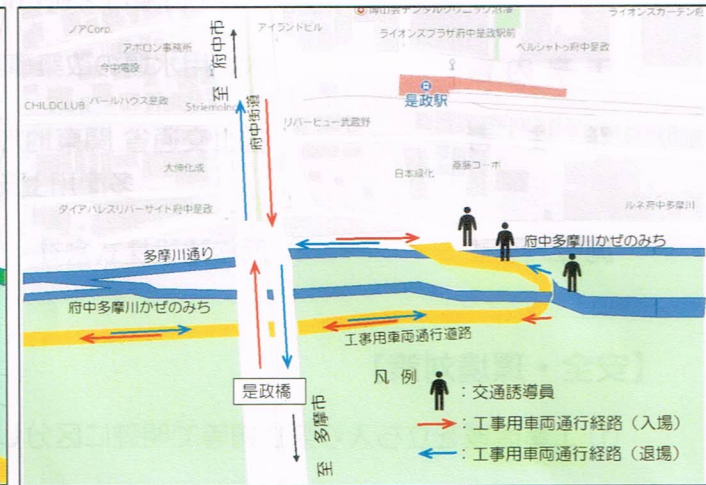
至 府中市

ノアCorp.

アポロン事務所

今中電設

CHILDCLUB

パールハウス是政

Stremoino

大伸化成

ダイアパレスリバーサイト府中是政

アイランドビル

ライオンズプラザ府中是政駅前

ライオンズカーテン前

ベルシャトゥ府中是政

是政駅

リバーヒュー武蔵野

日本緑化

斎藤コーポ

ルネ府中多摩川

府中街道

多摩川通り

府中多摩川かぜのみち

府中多摩川かぜのみち

工事用車両通行道路

是政橋

至 多摩市

凡例

：交通誘導員

：工事用車両通行経路（入場）

：工事用車両通行経路（退場）